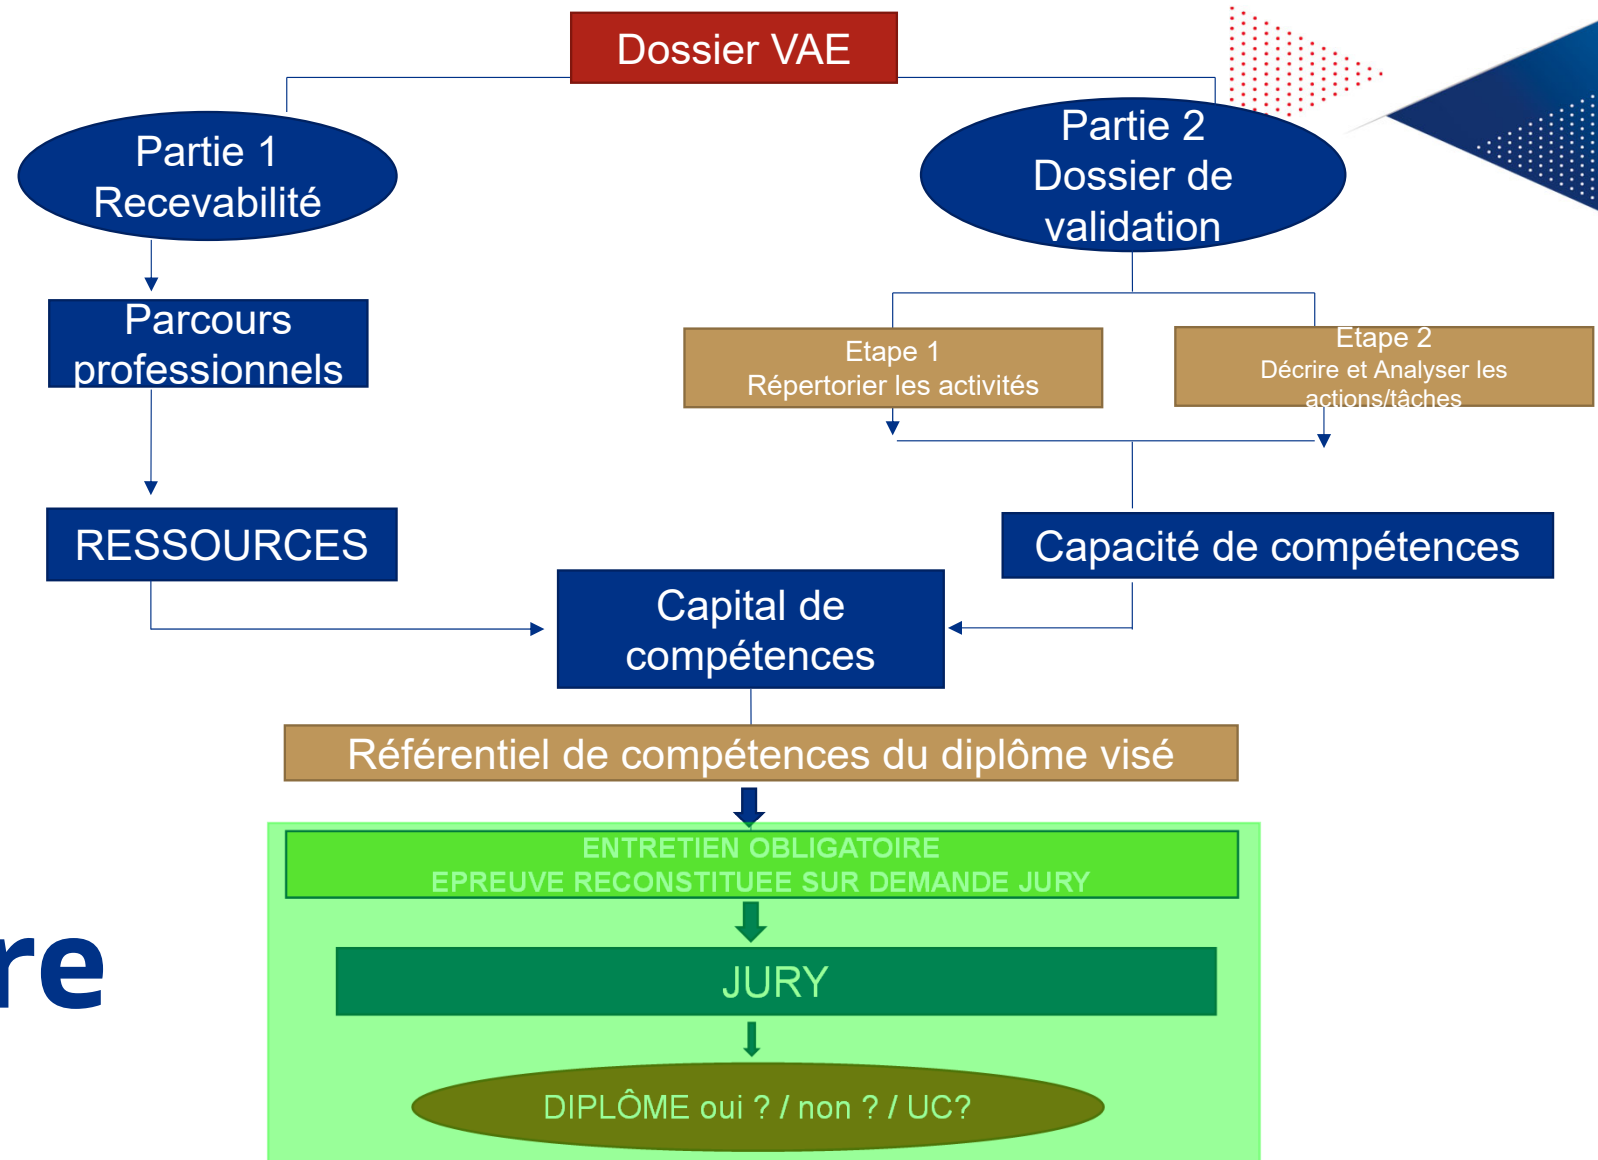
Dossier VAE

Partie 1
Recevabilité

Parcours professionnels

RESSOURCES

Partie 2
Dossier de validation

Etape 1
Répertorier les activités

Etape 2
Décrire et Analyser les actions/tâches

Capacité de compétences

Capital de compétences

Référentiel de compétences du diplôme visé

ENTRETIEN OBLIGATOIRE
EPREUVE RECONSTITUEE SUR DEMANDE JURY

JURY

DIPLÔME oui ? / non ? / UC?

re